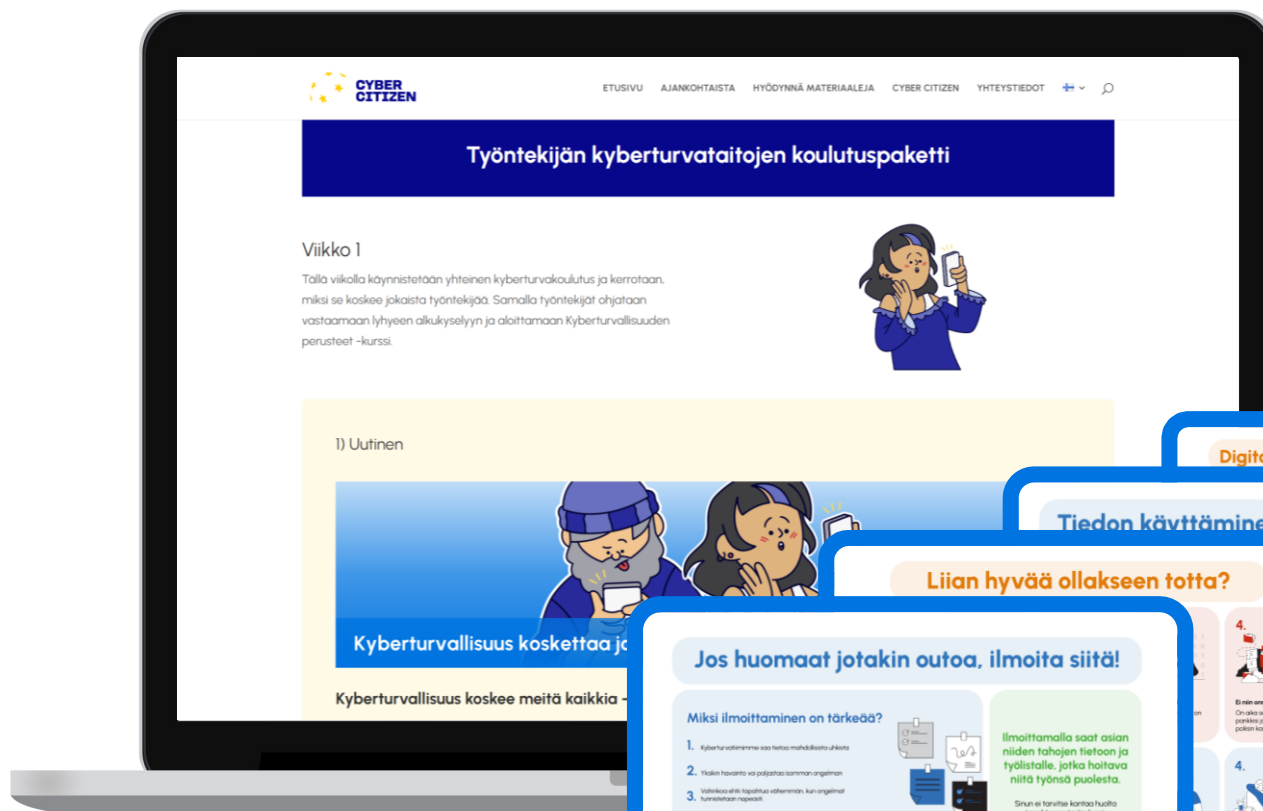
CYBER CITIZEN

ETUSIVU AJANKOHTAISTA HYÖDYNNÄ MATERIAALEJA CYBER CITIZEN YHTEYSTIEDOT

Työntekijän kyberturvataitojen koulutuspaketti

Viikko 1

Tällä viikolla käynnistetään yhteinen kyberturvakoulutus ja kerrotaan, miksi se koskee jokaista työntekijää. Samalla työntekijät ohjataan vastaamaan lyhyeen alkukyselyyn ja aloittamaan Kyberturvallisuuden perusteet -kurssi.

1) Uutinen

Kyberturvallisuus koskettaa jo

Kyberturvallisuus koskee meitä kaikkia –

Digit

Tiedon käyttämine

Liian hyvää ollakseen totta?

4.

Ei niin on

4.

Jos huomaat jotakin outoa, ilmoita siitä!

Miksi ilmoittaminen on tärkeää?

1. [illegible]

2. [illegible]

3. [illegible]

Ilmoittamalla saat asian niiden tahojen tietoon ja työlistalle, jotka hoitava niitä työnsä puolesta.

Sinun ei tarvitse kantaa huolta